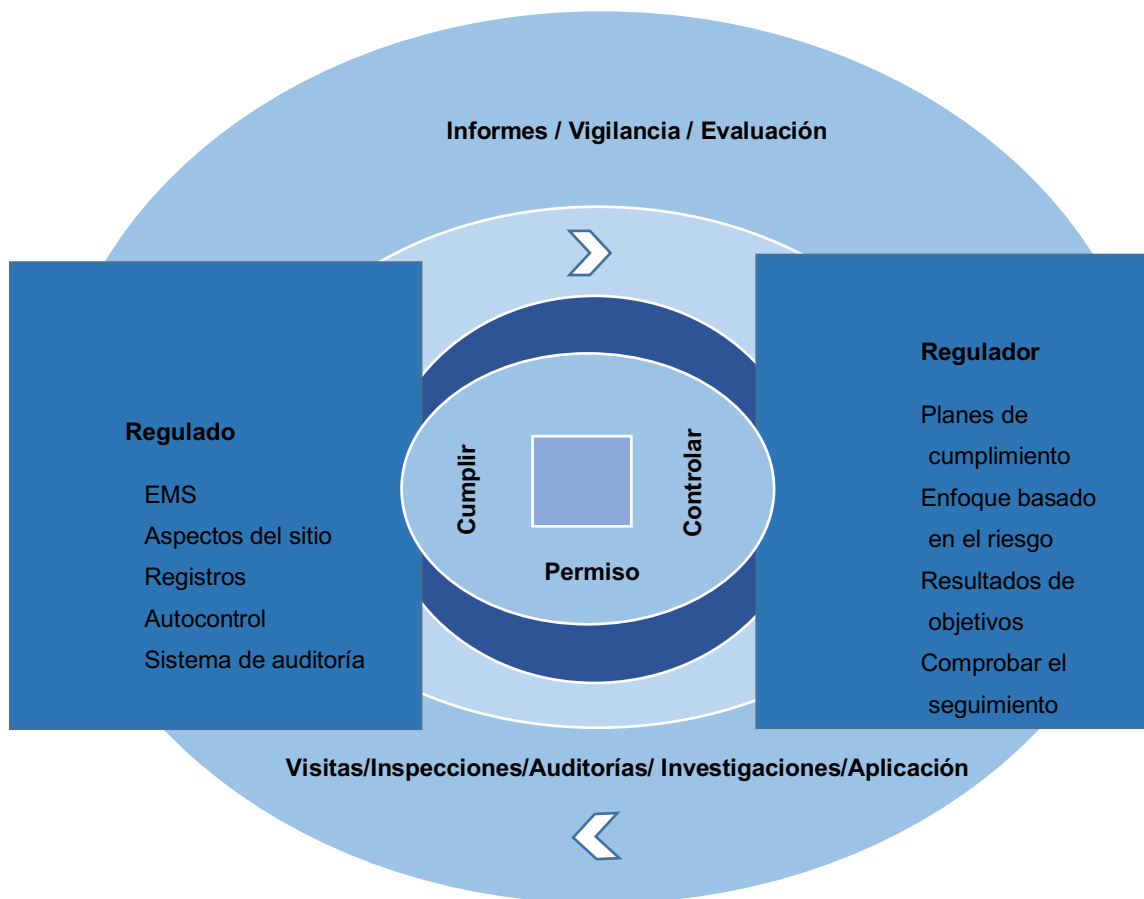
Informes / Vigilancia / Evaluación

Regulado

EMS
Aspectos del sitio
Registros
Autocontrol
Sistema de auditoría

Cumplir

Controlar

Permiso

Regulador

Planes de cumplimiento
Enfoque basado en el riesgo
Resultados de objetivos
Comprobar el seguimiento

Visitas/Inspecciones/Auditorías/ Investigaciones/Aplicación